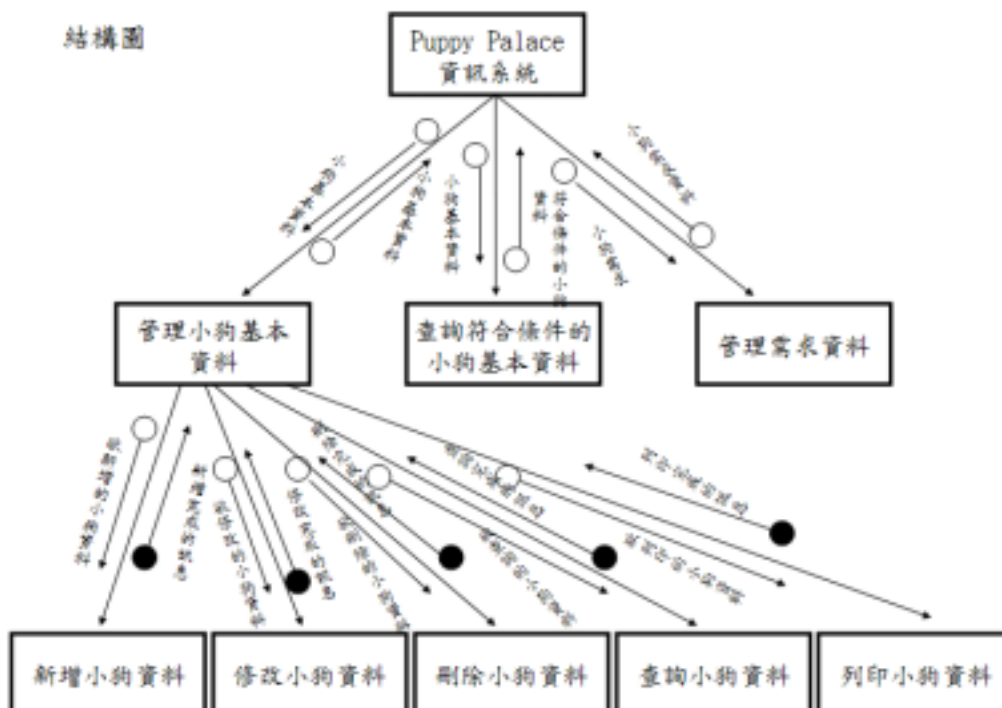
結構圖

Puppy Palace
資訊系統

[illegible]

小狗基本資料

符合條件的小狗資料

小狗需求

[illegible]

管理小狗基本資料

查詢符合條件的小狗基本資料

管理需求資料

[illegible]

新增完成的訊息

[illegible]

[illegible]

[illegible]

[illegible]

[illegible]

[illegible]

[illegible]

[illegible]

新增小狗資料

修改小狗資料

刪除小狗資料

查詢小狗資料

列印小狗資料